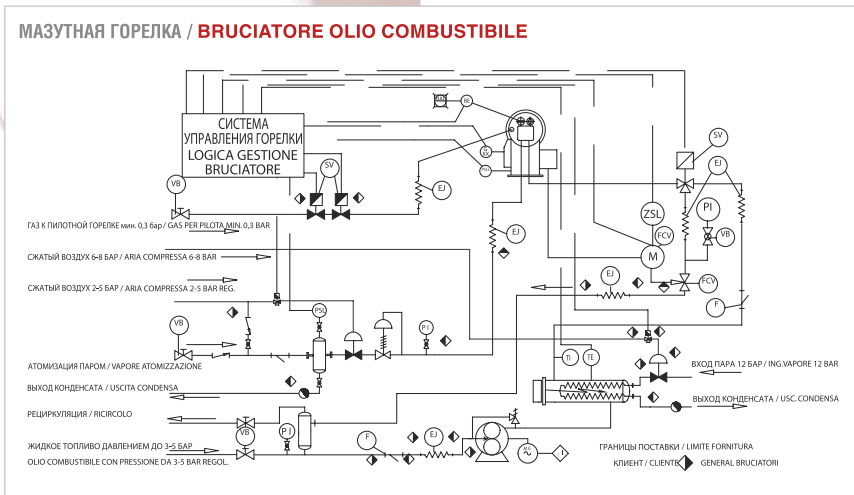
МАЗУТНАЯ ГОРЕЛКА / BRUCIATORE OLIO COMBUSTIBILE

СИСТЕМА УПРАВЛЕНИЯ ГОРЕЛКИ
LOGICA GESTIONE BRUCIATORE

BE
SV
VB
EJ
SV
EJ
ZSL
FCV
PI
VB
M
FCV
F

ГАЗ К ПИЛОТНОЙ ГОРЕЛКЕ мин. 0,3 бар / GAS PER PILOTA MIN. 0,3 BAR

СЖАТЫЙ ВОЗДУХ 6-8 БАР / ARIA COMPRESSA 6-8 BAR

СЖАТЫЙ ВОЗДУХ 2-5 БАР / ARIA COMPRESSA 2-5 BAR REG.

VB
PSL
PI
EJ

АТОМИЗАЦИЯ ПАРОМ / VAPORE ATOMIZZAZIONE

ВЫХОД КОНДЕНСАТА / USCITA CONDENSA

РЕЦИРКУЛЯЦИЯ / RICIRCOLO

TI
TE

ВХОД ПАРА 12 БАР / ING.VAPORE 12 BAR

ВЫХОД КОНДЕНСАТА / USC. CONDENSA

VB
PI
F
EJ

ЖИДКОЕ ТОПЛИВО ДАВЛЕНИЕМ ДО 3-5 БАР
OLIO COMBUSTIBILE CON PRESSIONE DA 3-5 BAR REGOL.

ГРАНИЦЫ ПОСТАВКИ / LIMITE FORNITURA
КЛИЕНТ / CLIENTE GENERAL BRUCIATORI